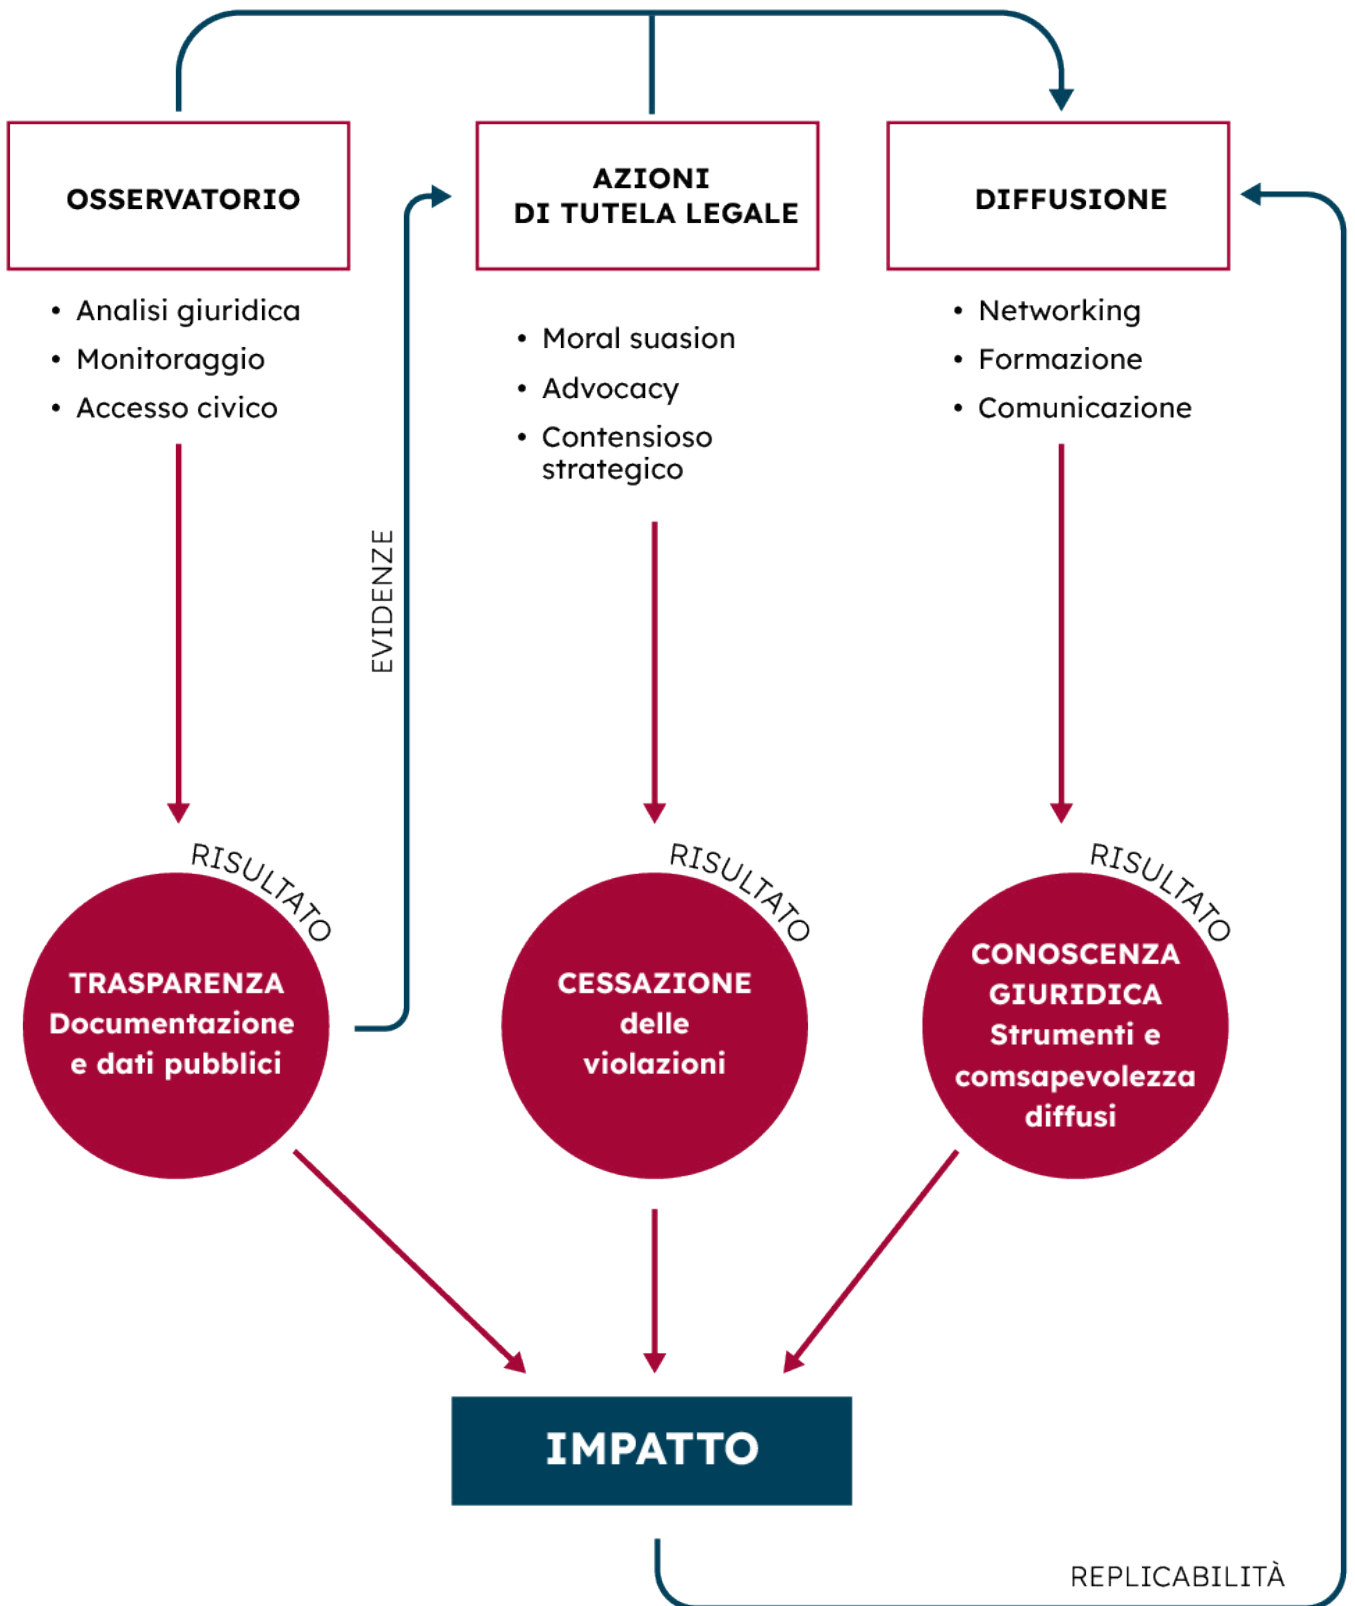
OSSERVATORIO

AZIONI DI TUTELA LEGALE

DIFFUSIONE

- Analisi giuridica
- Monitoraggio
- Accesso civico

- Moral suasion
- Advocacy
- Contensioso strategico

- Networking
- Formazione
- Comunicazione

EVIDENZE

RISULTATO

TRASPARENZA Documentazione e dati pubblici

RISULTATO

CESSAZIONE delle violazioni

RISULTATO

CONOSCENZA GIURIDICA Strumenti e comsapevolezza diffusi

IMPATTO

REPLICABILITÀ